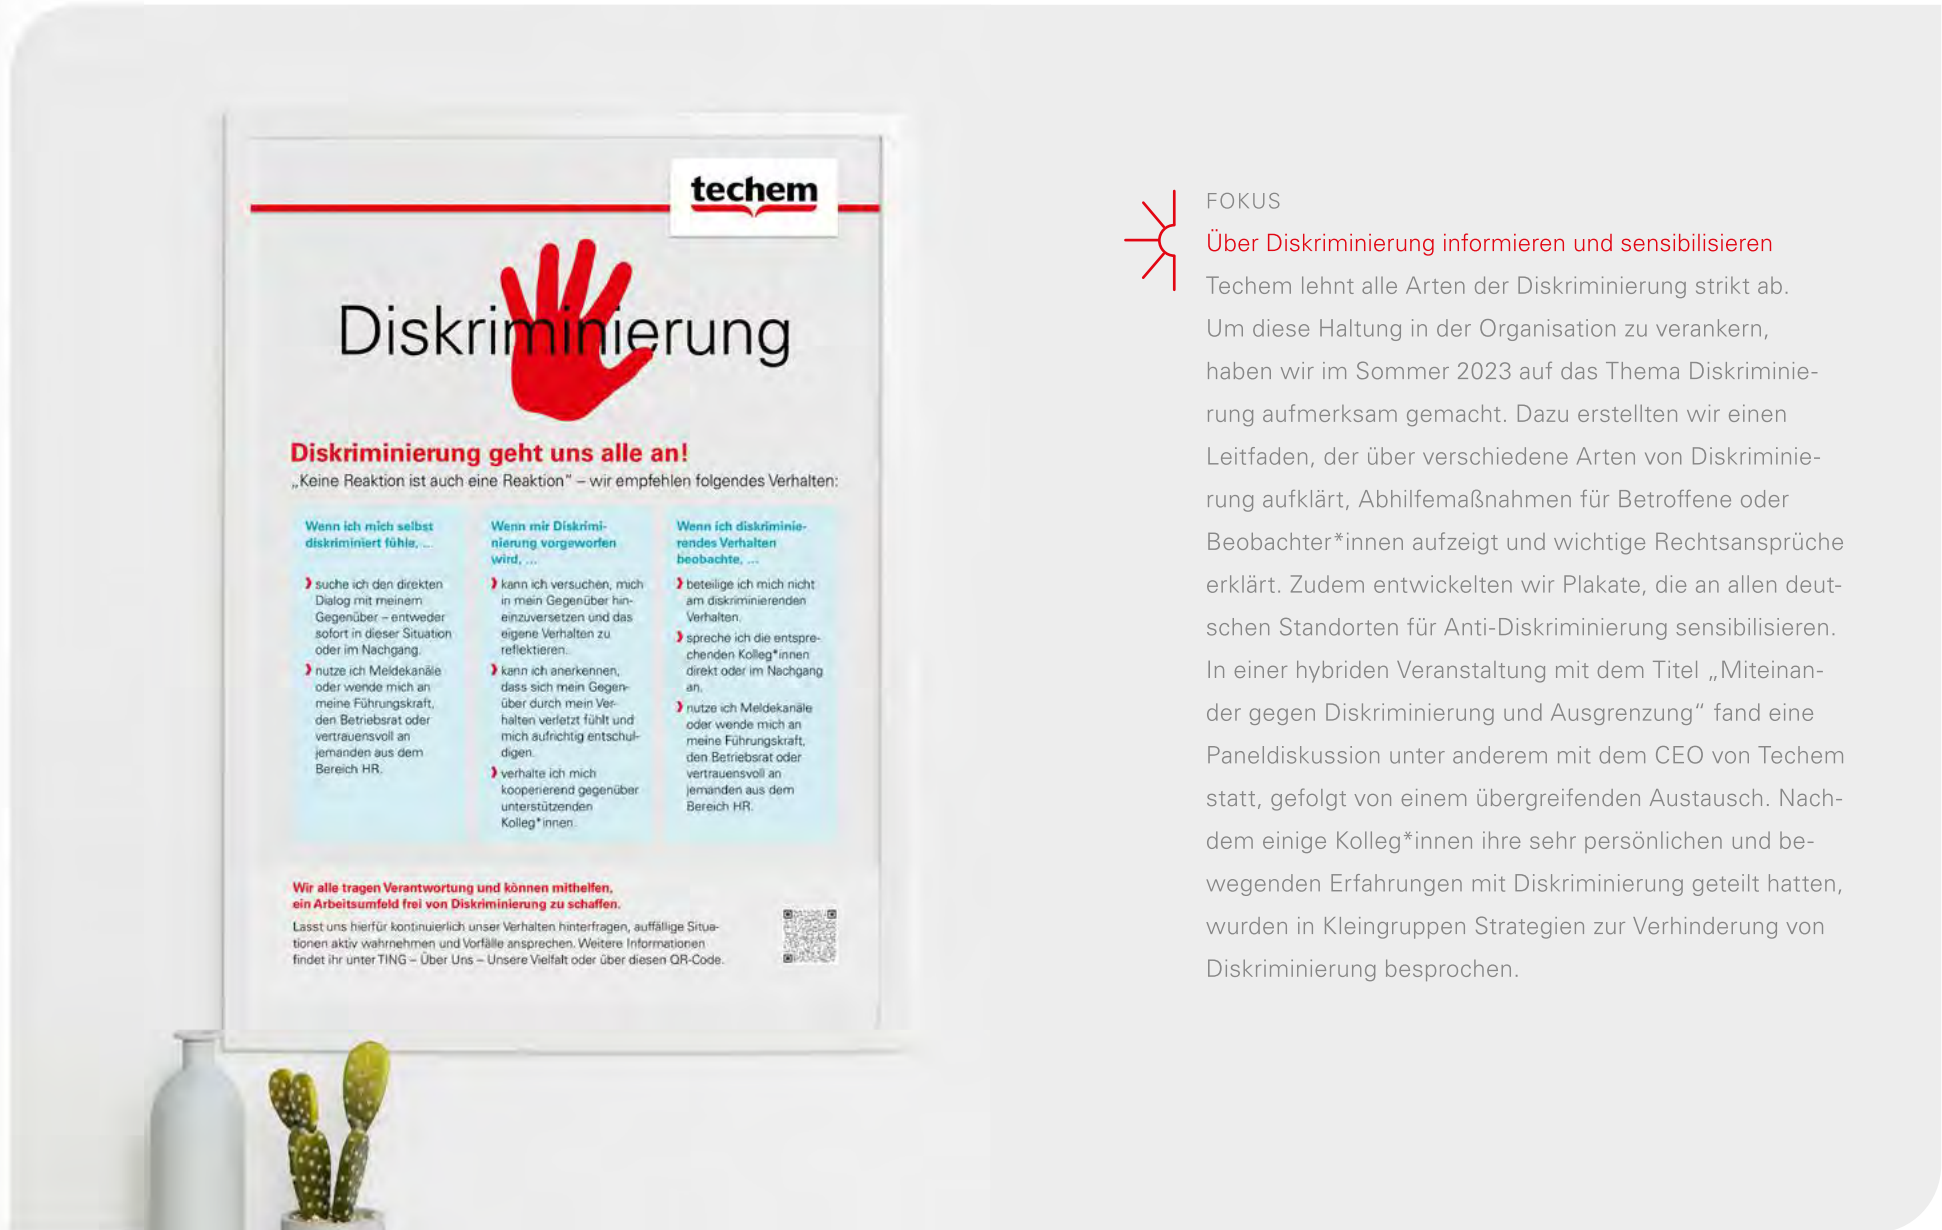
techem

Diskriminierung

Diskriminierung geht uns alle an!

„Keine Reaktion ist auch eine Reaktion" – wir empfehlen folgendes Verhalten:

Wenn ich mich selbst diskriminiert fühle, ...

suche ich den direkten Dialog mit meinem Gegenüber – entweder sofort in dieser Situation oder im Nachgang.

nutze ich Meldekanäle oder wende mich an meine Führungskraft, den Betriebsrat oder vertrauensvoll an jemanden aus dem Bereich HR.

Wenn mir Diskriminierung vorgeworfen wird, ...

kann ich versuchen, mich in mein Gegenüber hineinzuversetzen und das eigene Verhalten zu reflektieren.

kann ich anerkennen, dass sich mein Gegenüber durch mein Verhalten verletzt fühlt und mich aufrichtig entschuldigen.

verhalte ich mich kooperierend gegenüber unterstützenden Kolleg*innen.

Wenn ich diskriminierendes Verhalten beobachte, ...

beteilige ich mich nicht am diskriminierenden Verhalten.

spreche ich die entsprechenden Kolleg*innen direkt oder im Nachgang an.

nutze ich Meldekanäle oder wende mich an meine Führungskraft, den Betriebsrat oder vertrauensvoll an jemanden aus dem Bereich HR.

Wir alle tragen Verantwortung und können mithelfen, ein Arbeitsumfeld frei von Diskriminierung zu schaffen.

Lasst uns hierfür kontinuierlich unser Verhalten hinterfragen, auffällige Situationen aktiv wahrnehmen und Vorfälle ansprechen. Weitere Informationen findet ihr unter TING – Über Uns – Unsere Vielfalt oder über diesen QR-Code.

FOKUS

Über Diskriminierung informieren und sensibilisieren

Techem lehnt alle Arten der Diskriminierung strikt ab. Um diese Haltung in der Organisation zu verankern, haben wir im Sommer 2023 auf das Thema Diskriminierung aufmerksam gemacht. Dazu erstellten wir einen Leitfaden, der über verschiedene Arten von Diskriminierung aufklärt, Abhilfemaßnahmen für Betroffene oder Beobachter*innen aufzeigt und wichtige Rechtsansprüche erklärt. Zudem entwickelten wir Plakate, die an allen deutschen Standorten für Anti-Diskriminierung sensibilisieren. In einer hybriden Veranstaltung mit dem Titel „Miteinander gegen Diskriminierung und Ausgrenzung" fand eine Paneldiskussion unter anderem mit dem CEO von Techem statt, gefolgt von einem übergreifenden Austausch. Nachdem einige Kolleg*innen ihre sehr persönlichen und bewegenden Erfahrungen mit Diskriminierung geteilt hatten, wurden in Kleingruppen Strategien zur Verhinderung von Diskriminierung besprochen.